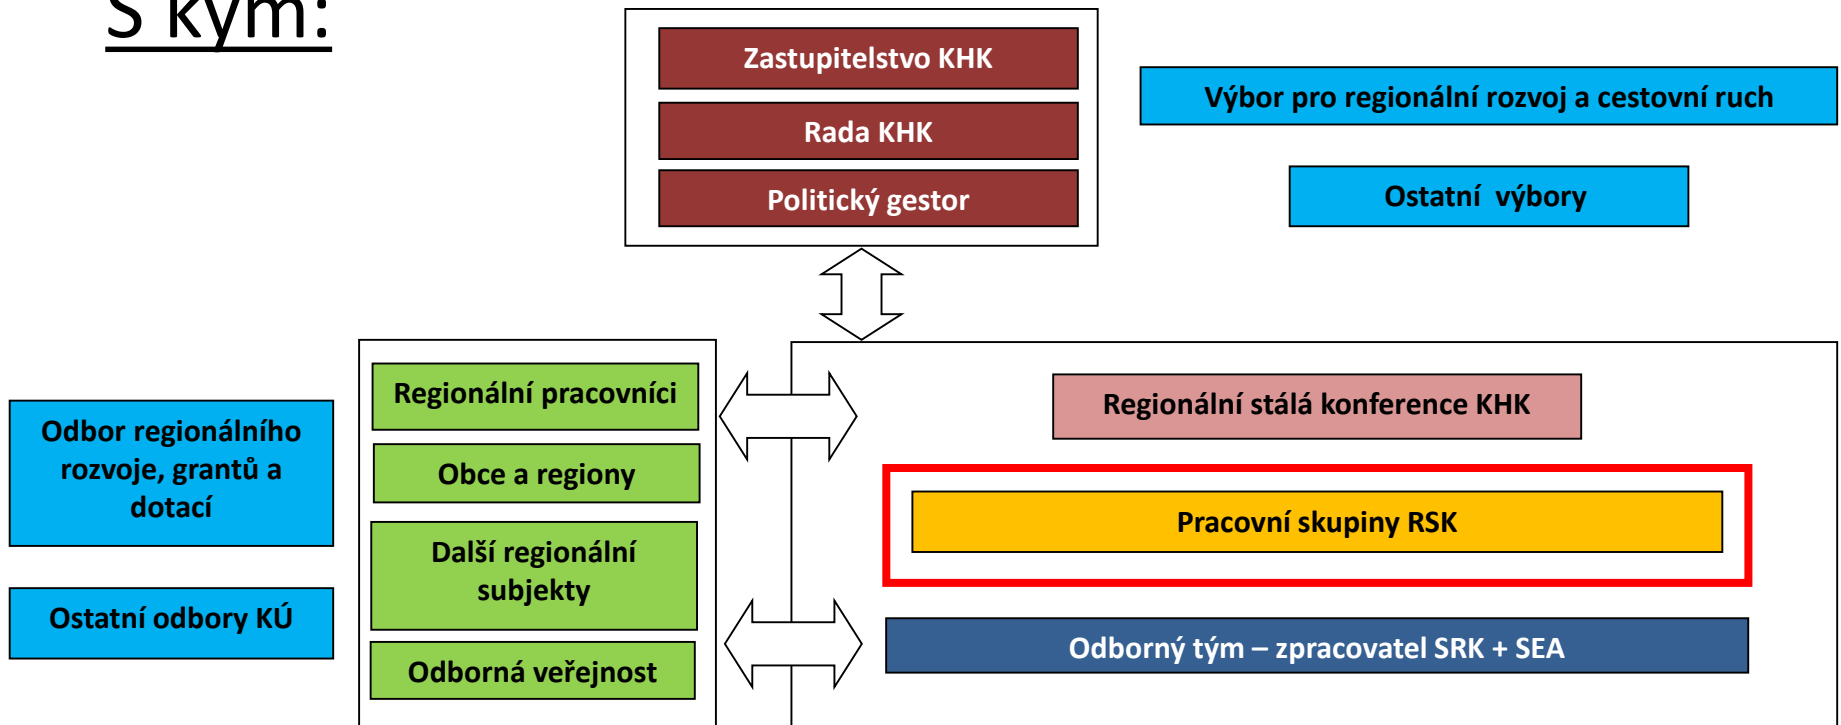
S kým:

Zastupitelstvo KHK

Rada KHK

Politický gestor

Výbor pro regionální rozvoj a cestovní ruch

Ostatní výbory

Odbor regionálního rozvoje, grantů a dotací

Ostatní odbory KÚ

Regionální pracovníci

Obce a regiony

Další regionální subjekty

Odborná veřejnost

Regionální stálá konference KHK

Pracovní skupiny RSK

Odborný tým – zpracovatel SRK + SEA